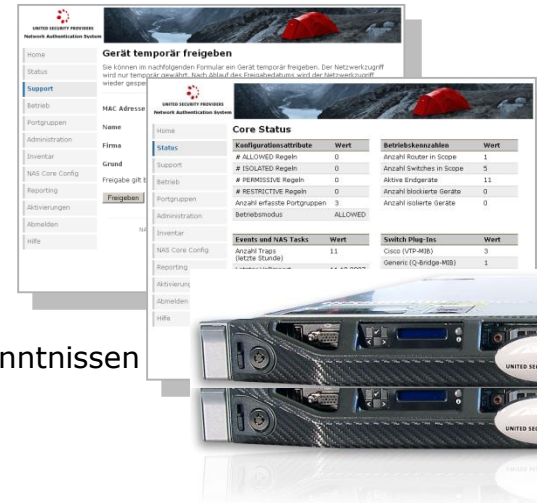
UNITED SECURITY PROVIDERS
Network Authentication System

Home
Status
Support
Betrieb
Portgruppen
Administration
Inventar
NAS Core Config
Reporting
Aktivierungen
Abmelden
Hilfe

Gerät temporär freigeben

Sie können im nachfolgenden Formular ein Gerät temporär freigeben. Der Netzwerkzugriff wird nur temporär gewährt. Nach Ablauf des Freigabedatums wird der Netzwerkzugriff wieder gesper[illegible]

MAC Adresse
Name
Firma
Grund
Freigabe gilt b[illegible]
Freigeben

NA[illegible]

UNITED SECURITY PROVIDERS
Network Authentication System

Home
Status
Support
Betrieb
Portgruppen
Administration
Inventar
NAS Core Config
Reporting
Aktivierung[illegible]
Abmelden
Hilfe

Core Status

| Konfigurationsattribute | Wert |
|---|---|
| # ALLOWED Regeln | 0 |
| # ISOLATED Regeln | 0 |
| # PERMISSIVE Regeln | 0 |
| # RESTRICTIVE Regeln | 0 |
| Anzahl erfasste Portgruppen | 3 |
| Betriebsmodus | ALLOWED |

| Betriebskennzahlen | Wert |
|---|---|
| Anzahl Router in Scope | 1 |
| Anzahl Switches in Scope | 5 |
| Aktive Endgeräte | 11 |
| Anzahl blockierte Geräte | 0 |
| Anzahl isolierte Geräte | 0 |

| Events und NAS Tasks | Wert |
|---|---|
| Anzahl Traps (letzte Stunde) | 11 |
| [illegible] | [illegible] |

| Switch Plug-Ins | Wert |
|---|---|
| Cisco (VTP-MIB) | 3 |
| Generic (Q-Bridge-MIB) | 1 |

nntnissen

UNITED SEC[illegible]
UNITED SEC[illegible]